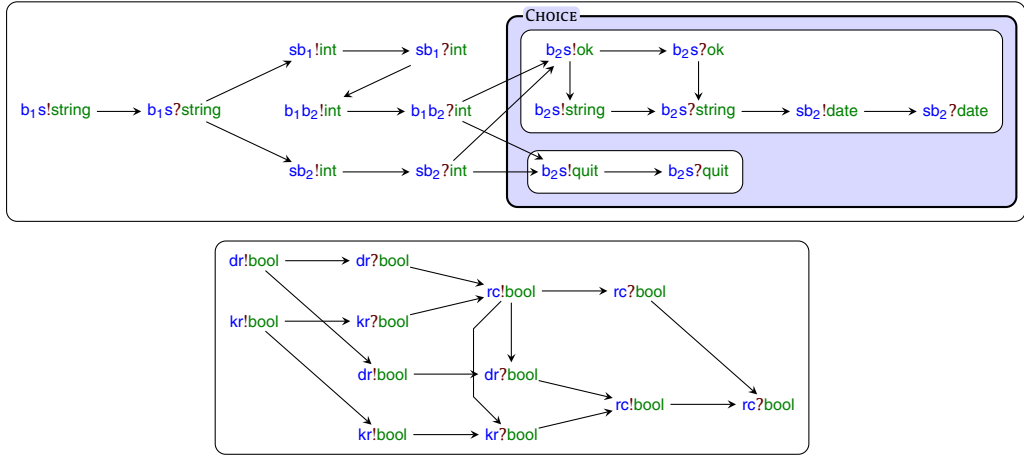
Choice

$b_1s$!string $b_1s$?string $sb_1$!int $sb_1$?int $b_1b_2$!int $b_1b_2$?int $sb_2$!int $sb_2$?int

$b_2s$!ok $b_2s$?ok $b_2s$!string $b_2s$?string $sb_2$!date $sb_2$?date

$b_2s$!quit $b_2s$?quit

dr!bool dr?bool kr!bool kr?bool rc!bool rc?bool dr!bool dr?bool kr!bool kr?bool rc!bool rc?bool